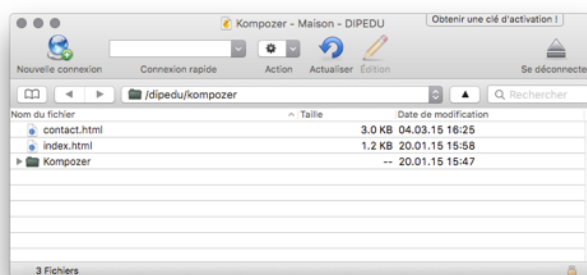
Kompozer - Maison - DIPEDU

Obtenir une clé d'activation !

Nouvelle connexion

Connexion rapide

Action

Actualiser

Édition

Se déconnecte

/dipedu/kompozer

Rechercher

| Nom du fichier | Taille | Date de modification |
|---|---|---|
| contact.html | 3.0 KB | 04.03.15 16:25 |
| index.html | 1.2 KB | 20.01.15 15:58 |
| Kompozer | -- | 20.01.15 15:47 |

3 Fichiers